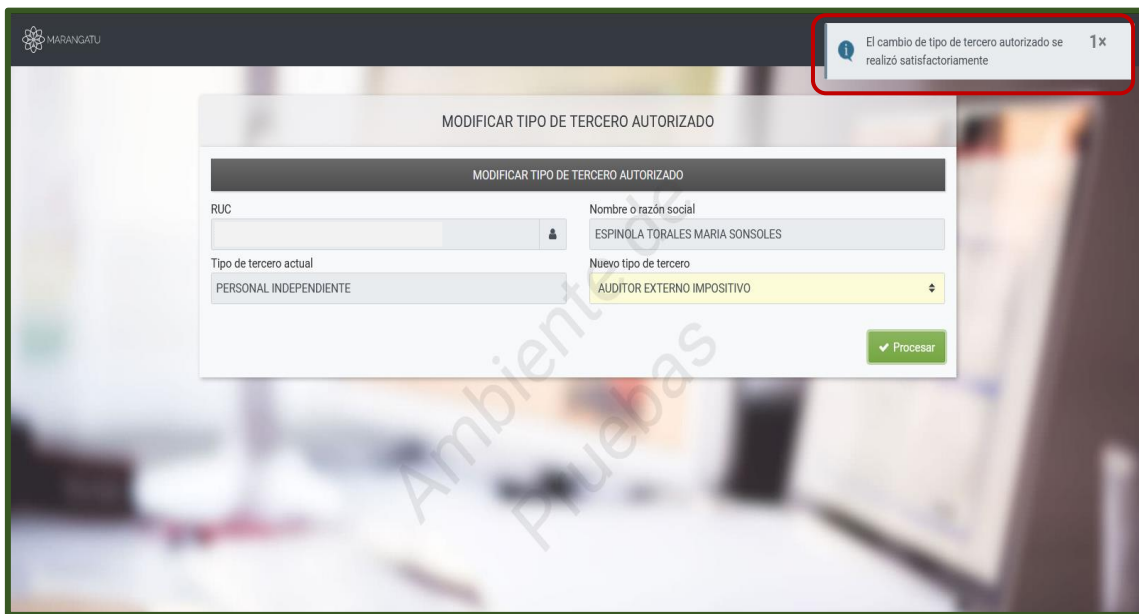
MARANGATU

El cambio de tipo de tercero autorizado se realizó satisfactoriamente

1×

MODIFICAR TIPO DE TERCERO AUTORIZADO

MODIFICAR TIPO DE TERCERO AUTORIZADO

RUC

Nombre o razón social

ESPINOLA TORALES MARIA SONSOLES

Tipo de tercero actual

PERSONAL INDEPENDIENTE

Nuevo tipo de tercero

AUDITOR EXTERNO IMPOSITIVO

Procesar

Ambiente de Pruebas